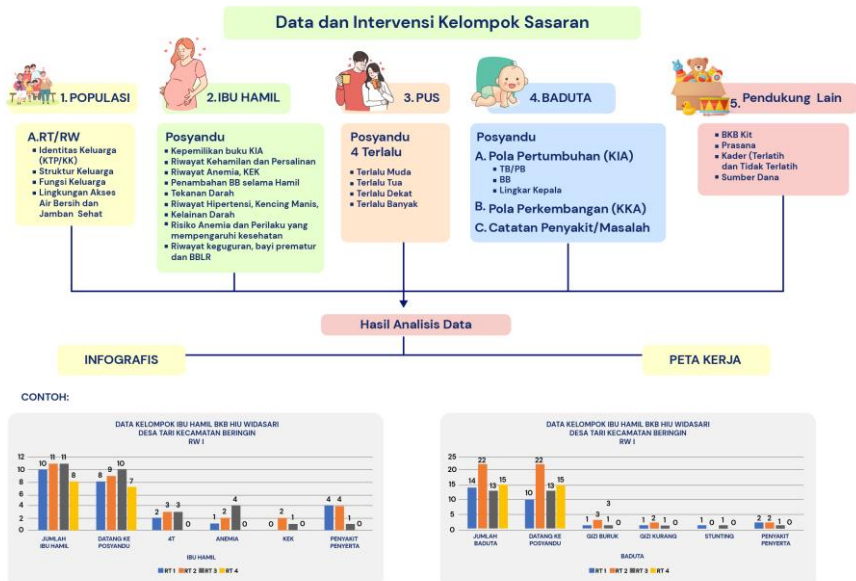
Data dan Intervensi Kelompok Sasaran

1. POPULASI

A.RT/RW
- Identitas Keluarga (KTP/KK)
- Struktur Keluarga
- Fungsi Keluarga
- Lingkungan Akses Air Bersih dan Jamban Sehat

2. IBU HAMIL

Posyandu
- Kepemilikan buku KIA
- Riwayat Kehamilan dan Persalinan
- Riwayat Anemia, KEK
- Penambahan BB selama Hamil
- Tekanan Darah
- Riwayat Hipertensi, Kencing Manis, Kelainan Darah
- Risiko Anemia dan Perilaku yang mempengaruhi kesehatan
- Riwayat keguguran, bayi prematur dan BBLR

3. PUS

Posyandu
4 Terlalu
- Terlalu Muda
- Terlalu Tua
- Terlalu Dekat
- Terlalu Banyak

4. BADUTA

Posyandu
A. Pola Pertumbuhan (KIA)
- TB/PB
- BB
- Lingkar Kepala
B. Pola Perkembangan (KKA)
C. Catatan Penyakit/Masalah

5. Pendukung Lain
- BKB Kit
- Prasana
- Kader (Terlatih dan Tidak Terlatih
- Sumber Dana

Hasil Analisis Data

INFOGRAFIS

PETA KERJA

CONTOH:

DATA KELOMPOK IBU HAMIL BKB HIU WIDASARI
DESA TARI KECAMATAN BERINGIN
RW I

12 10 8 6 4 2 0

| | RT 1 | RT 2 | RT 3 | RT 4 |
|---|---|---|---|---|
| JUMLAH IBU HAMIL | 10 | 11 | 11 | 8 |
| DATANG KE POSYANDU | 8 | 9 | 10 | 7 |
| 4T | 2 | 3 | 3 | 0 |
| ANEMIA | 1 | 2 | 4 | |
| KEK | 0 | 2 | 1 | |
| PENYAKIT PENYERTA | 4 | 4 | 1 | 0 |

IBU HAMIL
RT 1 RT 2 RT 3 RT 4

DATA KELOMPOK IBU HAMIL BKB HIU WIDASARI
DESA TARI KECAMATAN BERINGIN
RW I

25 20 15 10 5 0

| | RT 1 | RT 2 | RT 3 | RT 4 |
|---|---|---|---|---|
| JUMLAH BADUTA | 14 | 22 | 13 | 15 |
| DATANG KE POSYANDU | 10 | 22 | 13 | 15 |
| GIZI BURUK | 1 | 3 | 3 | 0 |
| GIZI KURANG | 1 | 2 | 1 | 0 |
| STUNTING | 1 | 0 | 1 | 0 |
| PENYAKIT PENYERTA | 2 | 2 | 1 | 0 |

BADUTA
RT 1 RT 2 RT 3 RT 4